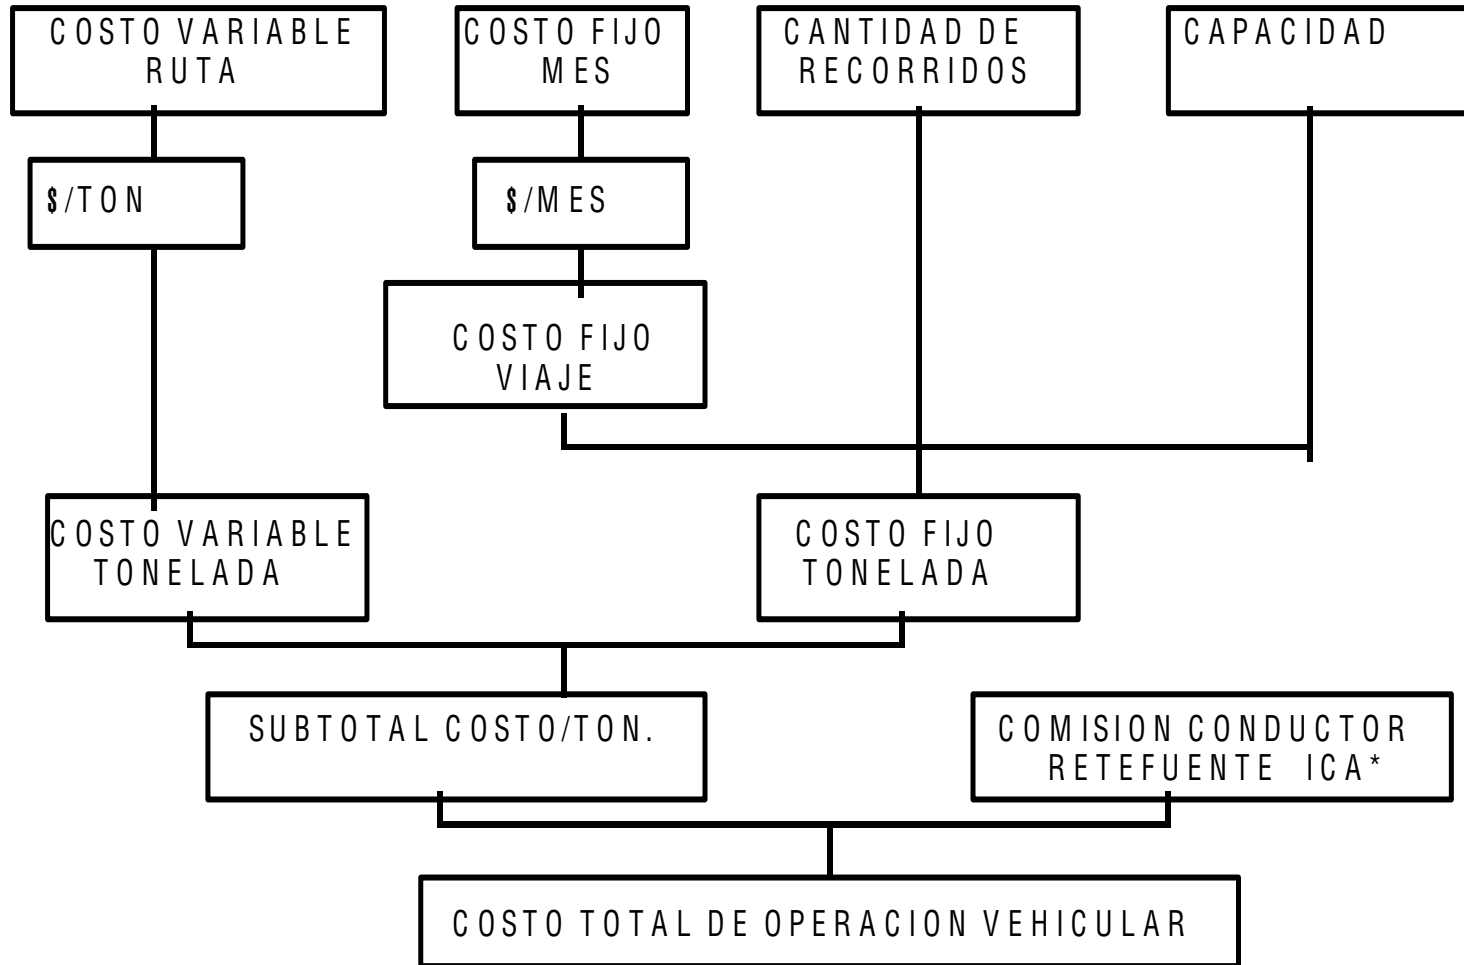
COSTO VARIABLE RUTA

COSTO FIJO MES

CANTIDAD DE RECORRIDOS

CAPACIDAD

\$/TON

\$/MES

COSTO FIJO VIAJE

COSTO VARIABLE TONELADA

COSTO FIJO TONELADA

SUBTOTAL COSTO/TON.

COMISION CONDUCTOR RETEFUENTE ICA*

COSTO TOTAL DE OPERACION VEHICULAR